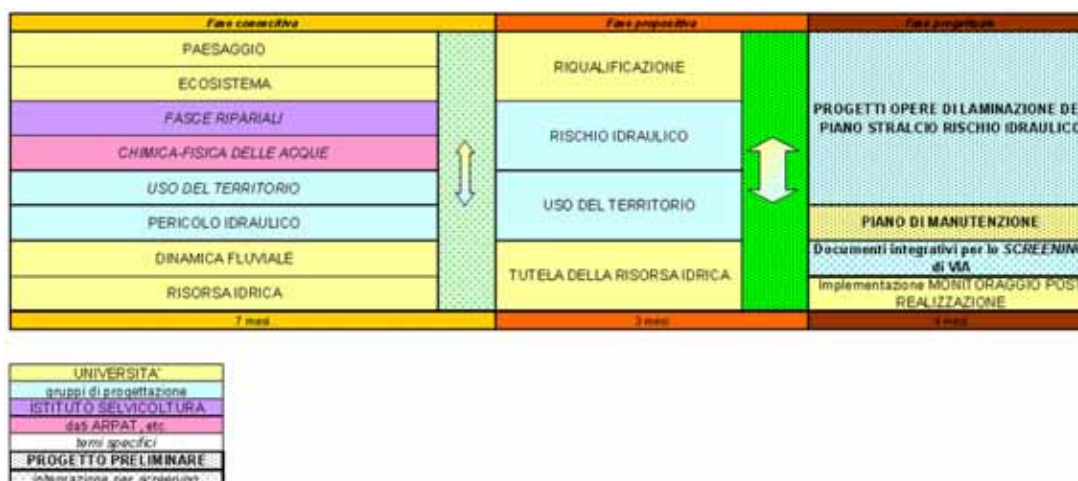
| Fase conoscitiva | Fase propositiva | Fase progettuale |
|---|---|---|
| PAESAGGIO | RIQUALIFICAZIONE | PROGETTI OPERE DI LAMINAZIONE DE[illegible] PIANO STRALCIO RISCHIO IDRAULICO |
| ECOSISTEMA | | |
| FASCE RIPARIALI | RISCHIO IDRAULICO | |
| CHIMICA-FISICA DELLE ACQUE | | |
| USO DEL TERRITORIO | USO DEL TERRITORIO | |
| PERICOLO IDRAULICO | | PIANO DI MANUTENZIONE |
| DINAMICA FLUVIALE | TUTELA DELLA RISORSA IDRICA | Documenti integrativi per le SCREENIN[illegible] di VIA |
| RISORSA IDRICA | | Implementazione MONITORAGGIO POS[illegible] REALIZZAZIONE |
| 7 mesi | 3 mesi | 4 mesi |

UNIVERSITA'
gruppi di progettazione
ISTITUTO SELVICOLTURA
dati ARPAT, etc.
temi specifici
PROGETTO PRELIMINARE
integrazione per screening